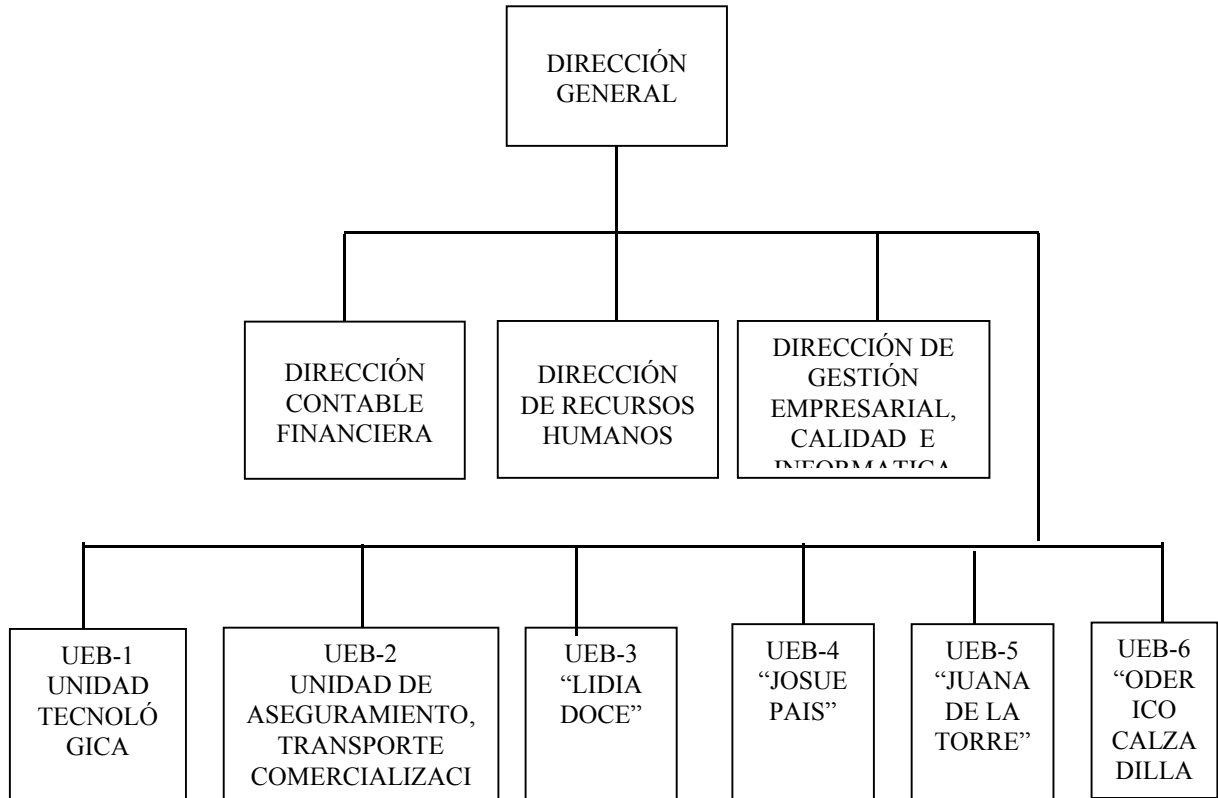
DIRECCIÓN GENERAL

DIRECCIÓN CONTABLE FINANCIERA

DIRECCIÓN DE RECURSOS HUMANOS

DIRECCIÓN DE GESTIÓN EMPRESARIAL, CALIDAD E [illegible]

UEB-1 UNIDAD TECNOLÓ GICA

UEB-2 UNIDAD DE ASEGURAMIENTO, TRANSPORTE COMERCIALIZACI

UEB-3 "LIDIA DOCE"

UEB-4 "JOSUE PAIS"

UEB-5 "JUANA DE LA TORRE"

UEB-6 "ODER ICO CALZA DILLA